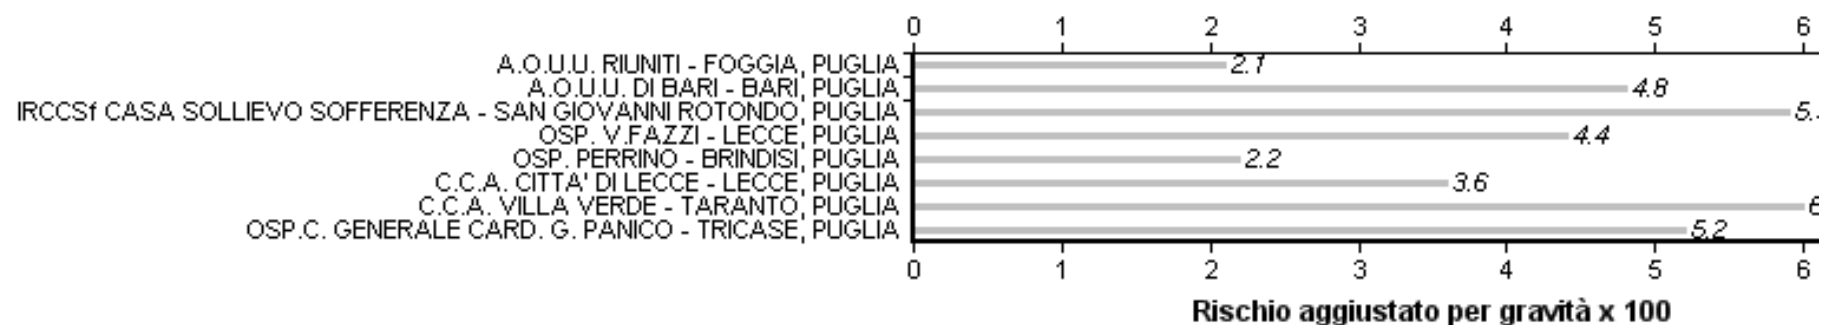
0 1 2 3 4 5 6

A.O.U.U. RIUNITI - FOGGIA, PUGLIA 2.1
A.O.U.U. DI BARI - BARI, PUGLIA 4.8
IRCCSf CASA SOLLIEVO SOFFERENZA - SAN GIOVANNI ROTONDO, PUGLIA 5.
OSP. V.FAZZI - LECCE, PUGLIA 4.4
OSP. PERRINO - BRINDISI, PUGLIA 2.2
C.C.A. CITTA' DI LECCE - LECCE, PUGLIA 3.6
C.C.A. VILLA VERDE - TARANTO, PUGLIA 6
OSP.C. GENERALE CARD. G. PANICO - TRICASE, PUGLIA 5.2

0 1 2 3 4 5 6

Rischio aggiustato per gravità x 100